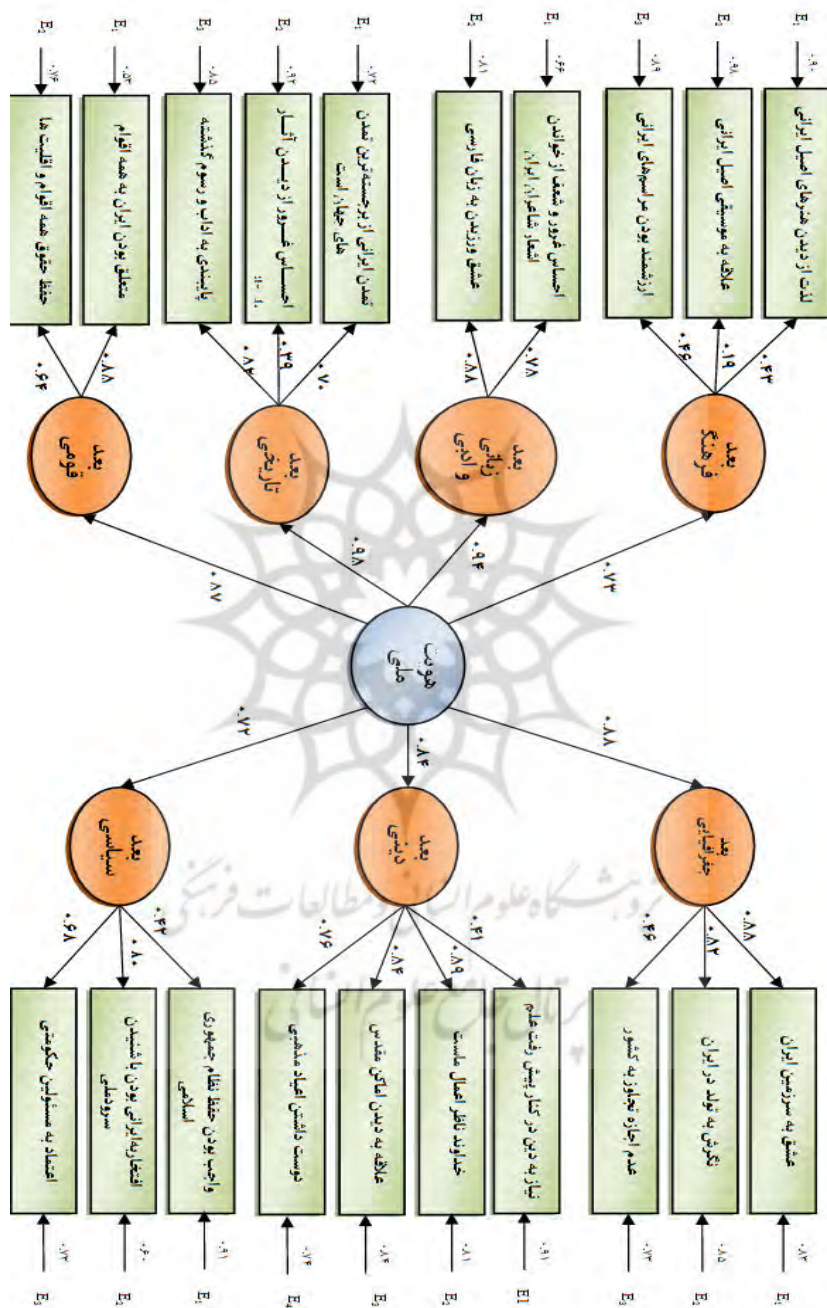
هویت ملی

بعد فرهنگی
لذت از دیدن هنرهای اصیل ایرانی
علاقه به موسیقی اصیل ایرانی
ارزشمند بودن مراسم‌های ایرانی
۰.۴۳
۰.۱۹
۰.۴۶
E1 ۰.۹۰
E2 ۰.۹۸
E3 ۰.۸۹

بعد زبانی و ادبی
احساس غرور و شعف از خواندن اشعار شاعران ایران
عشق ورزیدن به زبان فارسی
۰.۷۸
۰.۷۸
E1 ۰.۶۰
E2 ۰.۸۱

بعد تاریخی
تمدن ایرانی از برجسته‌ترین تمدن های جهان است
احساس غرور از دیدن آثار باستانی
پایبندی به آداب و رسوم گذشته
۰.۷۰
۰.۳۹
۰.۸۳
E1 ۰.۷۲
E2 ۰.۹۳
E3 ۰.۸۵

بعد قومی
متعلق بودن ایران به همه اقوام
حفظ حقوق همه اقوام و اقلیت ها
۰.۸۷
۰.۶۴
E1 ۰.۶۳
E2 ۰.۷۴

۰.۷۳
۰.۹۴
۰.۹۸
۰.۸۷
۰.۷۲
۰.۸۴
۰.۸۷

بعد جغرافیایی
عشق به سرزمین ایران
نگرش به تولد در ایران
عدم اجازه تجاوز به کشور
۰.۸۸
۰.۸۳
۰.۴۶
E1 ۰.۸۳
E2 ۰.۸۵
E3 ۰.۷۳

بعد دینی
نیاز به دین در کنار پیشرفت علم
خداوند ناظر اعمال ماست
علاقه به دیدن اماکن مقدس
دوست داشتن اعیاد مذهبی
۰.۴۱
۰.۸۹
۰.۸۴
۰.۷۶
E1 ۰.۹۱
E2 ۰.۸۱
E3 ۰.۸۴
E4 ۰.۷۴

بعد سیاسی
واجب بودن حفظ نظام جمهوری اسلامی
افتخار به ایرانی بودن با شنیدن سرودملی
اعتماد به مسئولین حکومتی
۰.۴۲
۰.۸۰
۰.۶۸
E1 ۰.۹۱
E2 ۰.۶۰
E3 ۰.۷۳

پژوهشگاه علوم انسانی و مطالعات فرهنگی
پرتال جامع علوم انسانی